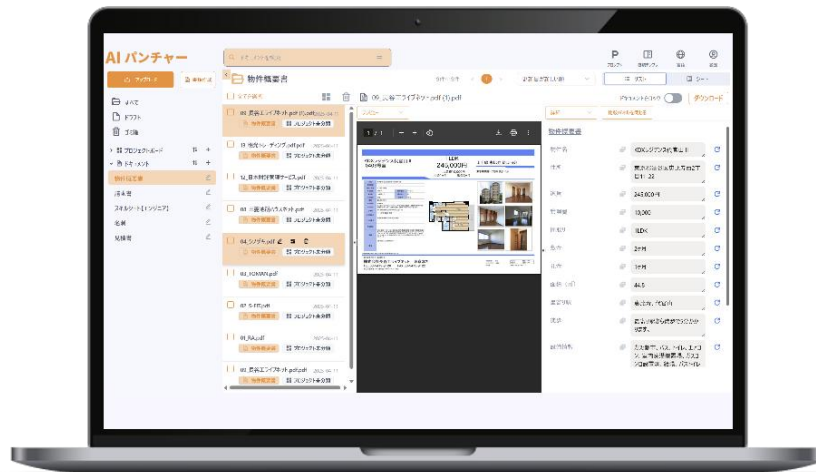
AI パンチャー

すべて
ドラフト
ゴミ箱
プロジェクトボード
ドキュメント
物件概要書
請求書
名刺

物件概要書

09_賃貸ライブラリ.pdf

03_賃貸エリアライブラリ.pdf
物件概要書
プロジェクト未分類

物件概要書

ダウンロード

物件名
賃料 245,000円
管理費 10,000
間取り 1LDK
敷金 2ヶ月
礼金 1ヶ月
面積 44.5

245,000円